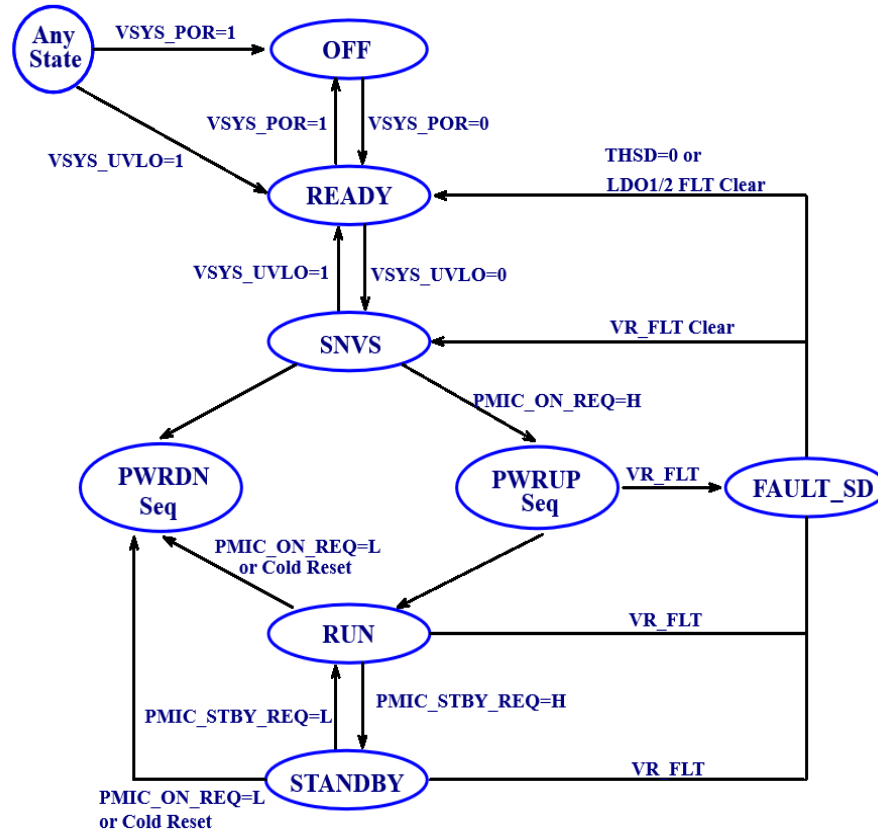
Any State

VSYS_POR=1

OFF

VSYS_POR=1

VSYS_POR=0

VSYS_UVLO=1

THSD=0 or LDO1/2 FLT Clear

READY

VSYS_UVLO=1

VSYS_UVLO=0

VR_FLT Clear

SNVS

PMIC_ON_REQ=H

PWRDN Seq

PWRUP Seq

VR_FLT

FAULT_SD

PMIC_ON_REQ=L or Cold Reset

RUN

VR_FLT

PMIC_STBY_REQ=L

PMIC_STBY_REQ=H

STANDBY

VR_FLT

PMIC_ON_REQ=L or Cold Reset